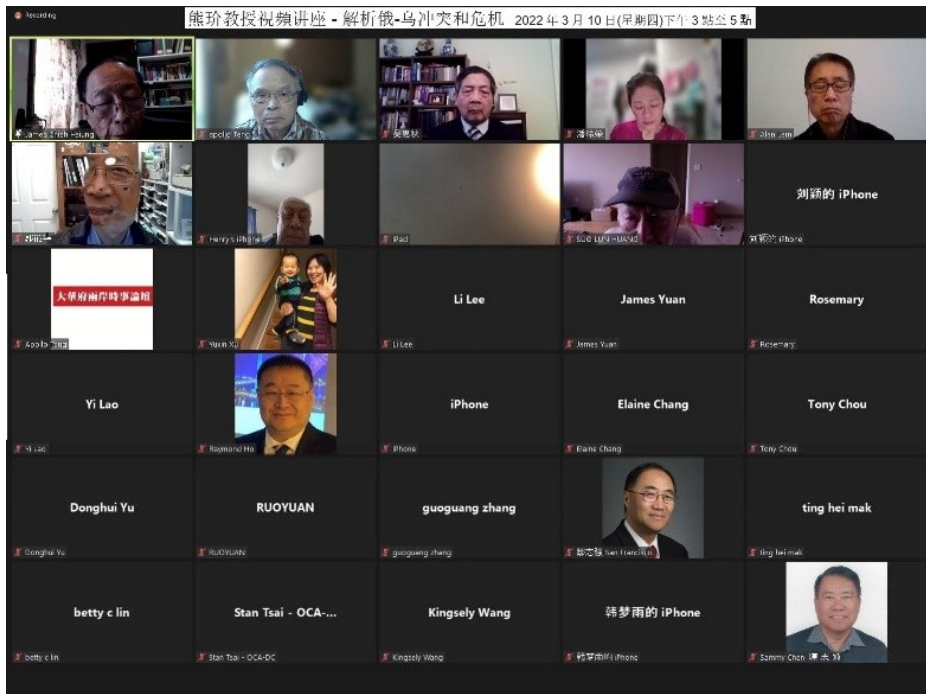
Recording

熊玠教授视频讲座 - 解析俄-乌冲突和危机 2022 年 3 月 10 日(星期四)下午 3 點 5 點

James Chih Hsiung
apollo Teng
吴惠秋
潘锦丽
Allen Lam
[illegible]
Henry's iPhone
iPad
SUO LUN HUANG
刘颖的 iPhone
刘颖的 iPhone
大華府兩岸時事論壇
Apollo China
Yuxin XU
Li Lee
Li Lee
James Yuan
James Yuan
Rosemary
Rosemary
Yi Lao
Yi Lao
Raymond Hu
iPhone
iPhone
Elaine Chang
Elaine Chang
Tony Chou
Tony Chou
Donghui Yu
Donghui Yu
RUOYUAN
RUOYUAN
guoguang zhang
guoguang zhang
赵志强 San Francisco
ting hei mak
ting hei mak
betty c lin
betty c lin
Stan Tsai - OCA-...
Stan Tsai - OCA-DC
Kingsely Wang
Kingsely Wang
韩梦雨的 iPhone
韩梦雨的 iPhone
Sammy Chen 陳 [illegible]